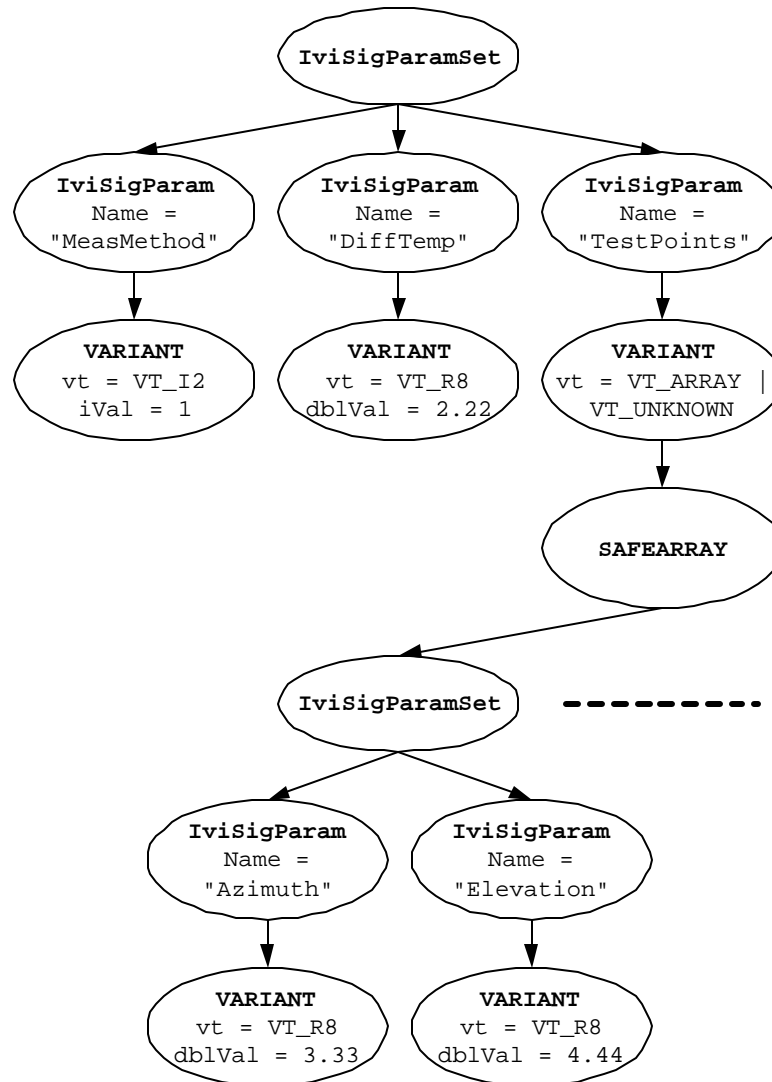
IviSigParamSet

IviSigParam
Name =
"MeasMethod"

IviSigParam
Name =
"DiffTemp"

IviSigParam
Name =
"TestPoints"

VARIANT
vt = VT_I2
iVal = 1

VARIANT
vt = VT_R8
dblVal = 2.22

VARIANT
vt = VT_ARRAY |
VT_UNKNOWN

SAFEARRAY

IviSigParamSet

IviSigParam
Name =
"Azimuth"

IviSigParam
Name =
"Elevation"

VARIANT
vt = VT_R8
dblVal = 3.33

VARIANT
vt = VT_R8
dblVal = 4.44